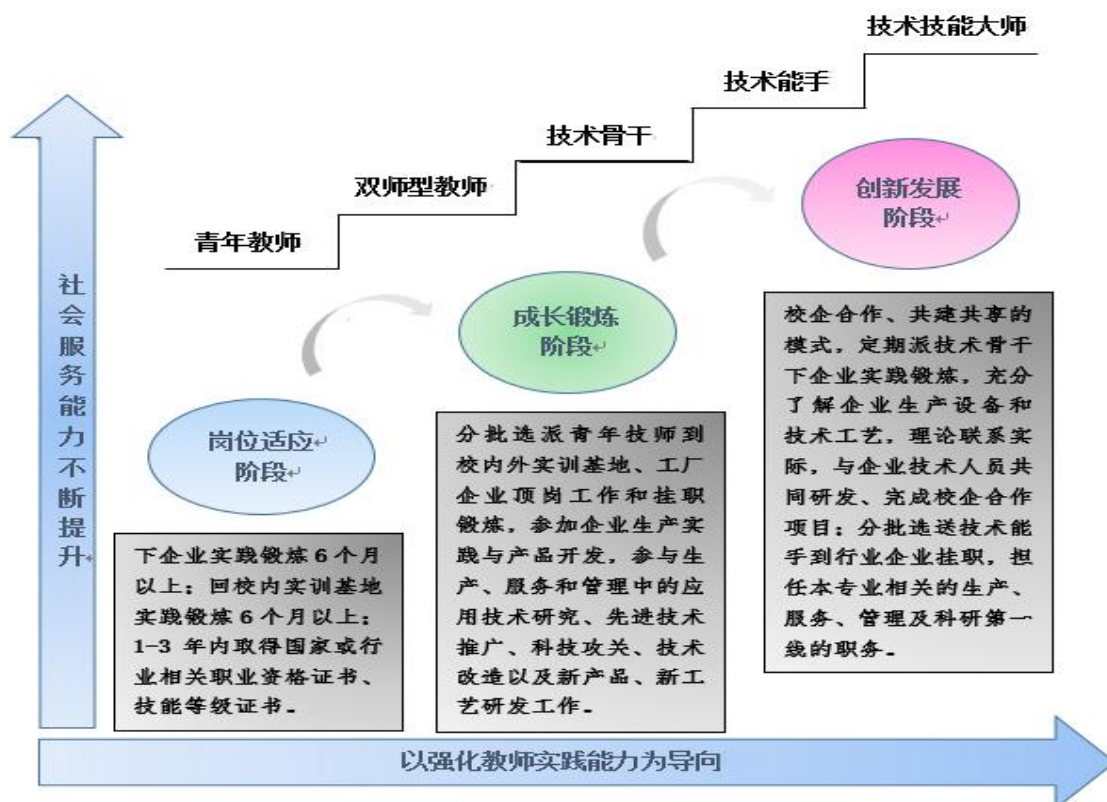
技术技能大师

技术能手

技术骨干

双师型教师

青年教师

社会服务能力不断提升

创新发展阶段

成长锻炼阶段

岗位适应阶段

下企业实践锻炼6个月以上；回校内实训基地实践锻炼6个月以上；1-3年内取得国家或行业相关职业资格证书、技能等级证书。

分批选派青年技师到校内外实训基地、工厂企业顶岗工作和挂职锻炼，参加企业生产实践与产品开发，参与生产、服务和管理中的应用技术研究、先进技术推广、科技攻关、技术改造以及新产品、新工艺研发工作。

校企合作、共建共享的模式，定期派技术骨干下企业实践锻炼，充分了解企业生产设备和技术工艺，理论联系实际，与企业技术人员共同研发、完成校企合作项目；分批选送技术能手到行业企业挂职，担任本专业相关的生产、服务、管理及科研第一线的职务。

以强化教师实践能力为导向